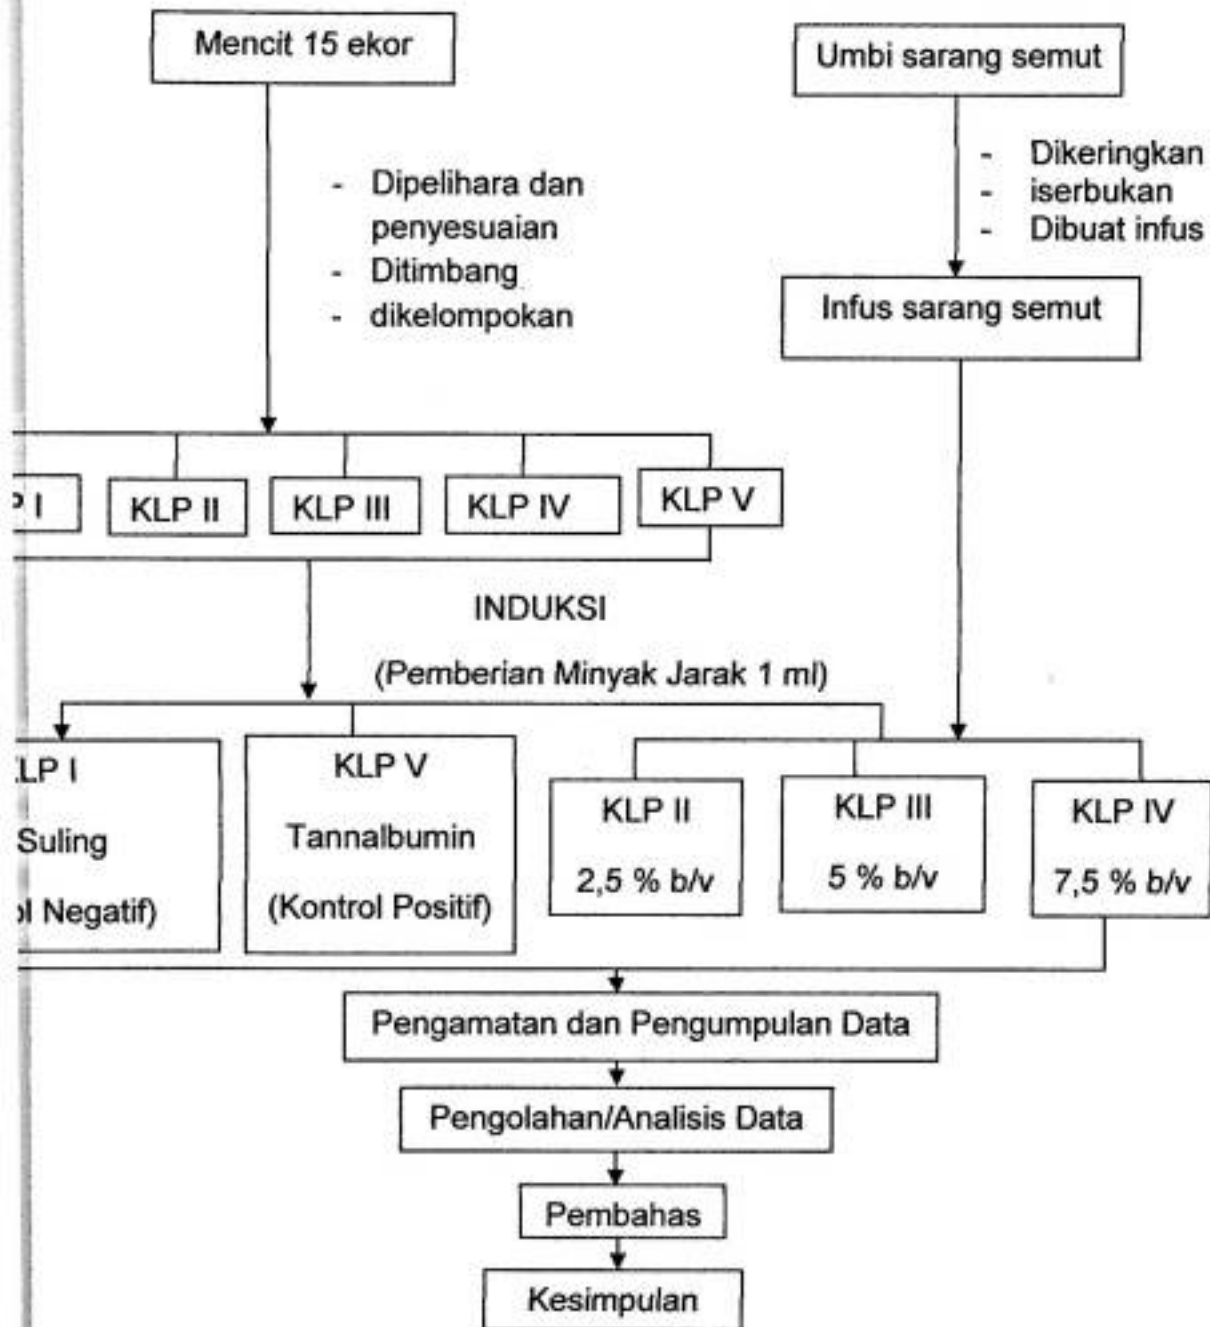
Mencit 15 ekor

Umbi sarang semut

- Dipelihara dan penyesuaian
- Ditimbang
- dikelompokan

- Dikeringkan
- iserbukan
- Dibuat infus

Infus sarang semut

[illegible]P I

KLP II

KLP III

KLP IV

KLP V

INDUKSI

(Pemberian Minyak Jarak 1 ml)

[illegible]LP I
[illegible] Suling
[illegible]l Negatif)

KLP V
Tannalbumin
(Kontrol Positif)

KLP II
2,5 % b/v

KLP III
5 % b/v

KLP IV
7,5 % b/v

Pengamatan dan Pengumpulan Data

Pengolahan/Analisis Data

Pembahas

Kesimpulan